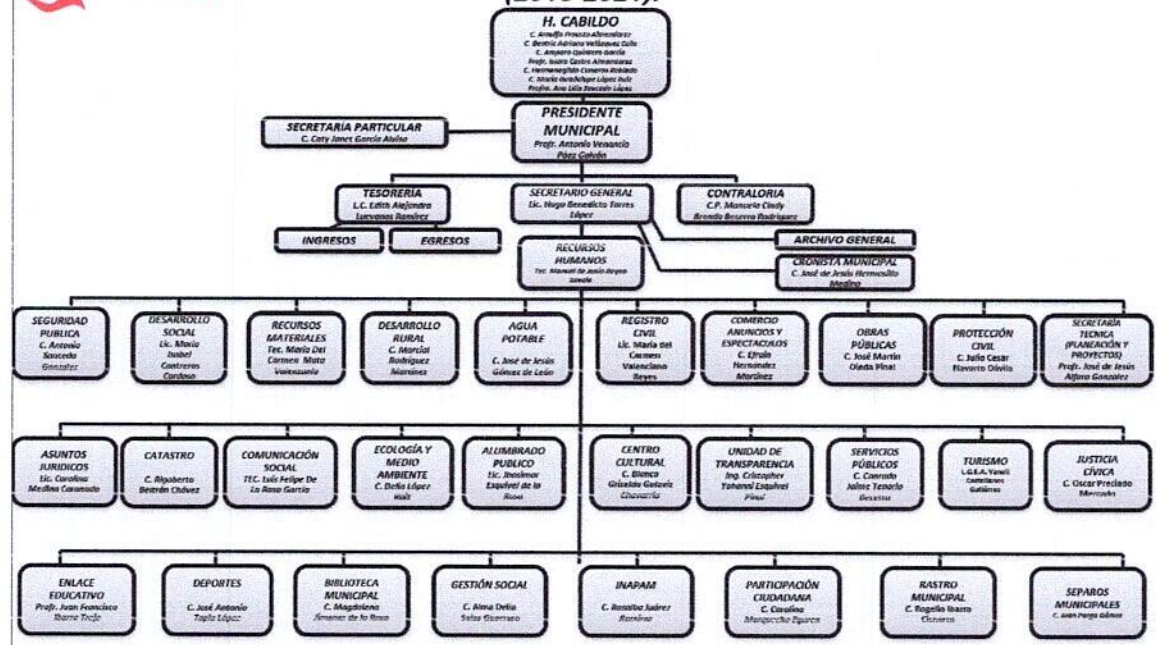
(2018-2021).

H. CABILDO
C. Arnulfo Frausto Almendarez
C. Beatriz Adriana Velázquez Gallo
C. Amparo Quintero García
Profr. Isidro Castro Almendarez
C. Hermenegildo Cisneros Robledo
C. María Guadalupe López Ruiz
Profra. Ana Lilia Saucedo López

PRESIDENTE MUNICIPAL
Profr. Antonio Venancio Páez Galván

SECRETARIA PARTICULAR
C. Caty Janet García Aluiso

TESORERIA
L.C. Edith Alejandra Luevanos Ramirez

SECRETARIO GENERAL
Lic. Hugo Benedicto Torres López

CONTRALORIA
C.P. Manuela Cindy Brenda Becerra Rodriguez

INGRESOS

EGRESOS

ARCHIVO GENERAL

RECURSOS HUMANOS
Tec. Manuel de Jesús Reyes Zavala

CRONISTA MUNICIPAL
C. José de Jesús Hermosillo Medina

SEGURIDAD PUBLICA
C. Antonio Saucedo Gonzalez

DESARROLLO SOCIAL
Lic. María Isabel Contreras Cardoso

RECURSOS MATERIALES
Tec. María Del Carmen Mata Valenzuela

DESARROLLO RURAL
C. Marcial Rodriguez Martínez

AGUA POTABLE
C. José de Jesús Gómez de León

REGISTRO CIVIL
Lic. María del Carmen Valenciano Reyes

COMERCIO ANUNCIOS Y ESPECTACULOS
C. Efraín Hernandez Martínez

OBRAS PÚBLICAS
C. José Martín Ojeda Pinal

PROTECCIÓN CIVIL
C. Julio Cesar Navarro Dávila

SECRETARÍA TECNICA (PLANEACIÓN Y PROYECTOS)
Profr. José de Jesús Alfaro Gonzalez

ASUNTOS JURIDICOS
Lic. Carolina Medina Coronado

CATASTRO
C. Rigoberto Beltrán Chávez

COMUNICACIÓN SOCIAL
TEC. Luis Felipe De La Rosa García

ECOLOGÍA Y MEDIO AMBIENTE
C. Delia López Ruiz

ALUMBRADO PUBLICO
Tec. Jhosimar Esquivel de la Rosa

CENTRO CULTURAL
C. Blanca Griselda Galaviz Chavarría

UNIDAD DE TRANSPARENCIA
Ing. Cristopher Yohanni Esquivel Pinal

SERVICIOS PÚBLICOS
C. Conrado Jaime Tenorio Becerra

TURISMO
L.G.E.A. Yaneli Castellanos Gallareas

JUSTICIA CÍVICA
C. Oscar Preciado Mercado

ENLACE EDUCATIVO
Profr. Juan Francisco Ibarra Trejo

DEPORTES
C. José Antonio Tapia López

BIBLIOTECA MUNICIPAL
C. Magdalena Jimenez de la Rosa

GESTIÓN SOCIAL
C. Alma Delia Salas Guerrero

INAPAM
C. Rosalba Juárez Ramírez

PARTICIPACIÓN CIUDADANA
C. Carolina Manjarrez Ibarra

RASTRO MUNICIPAL
C. Rogelio Ibarra Cisneros

SEPAROS MUNICIPALES
C. Juan Parga Gómez